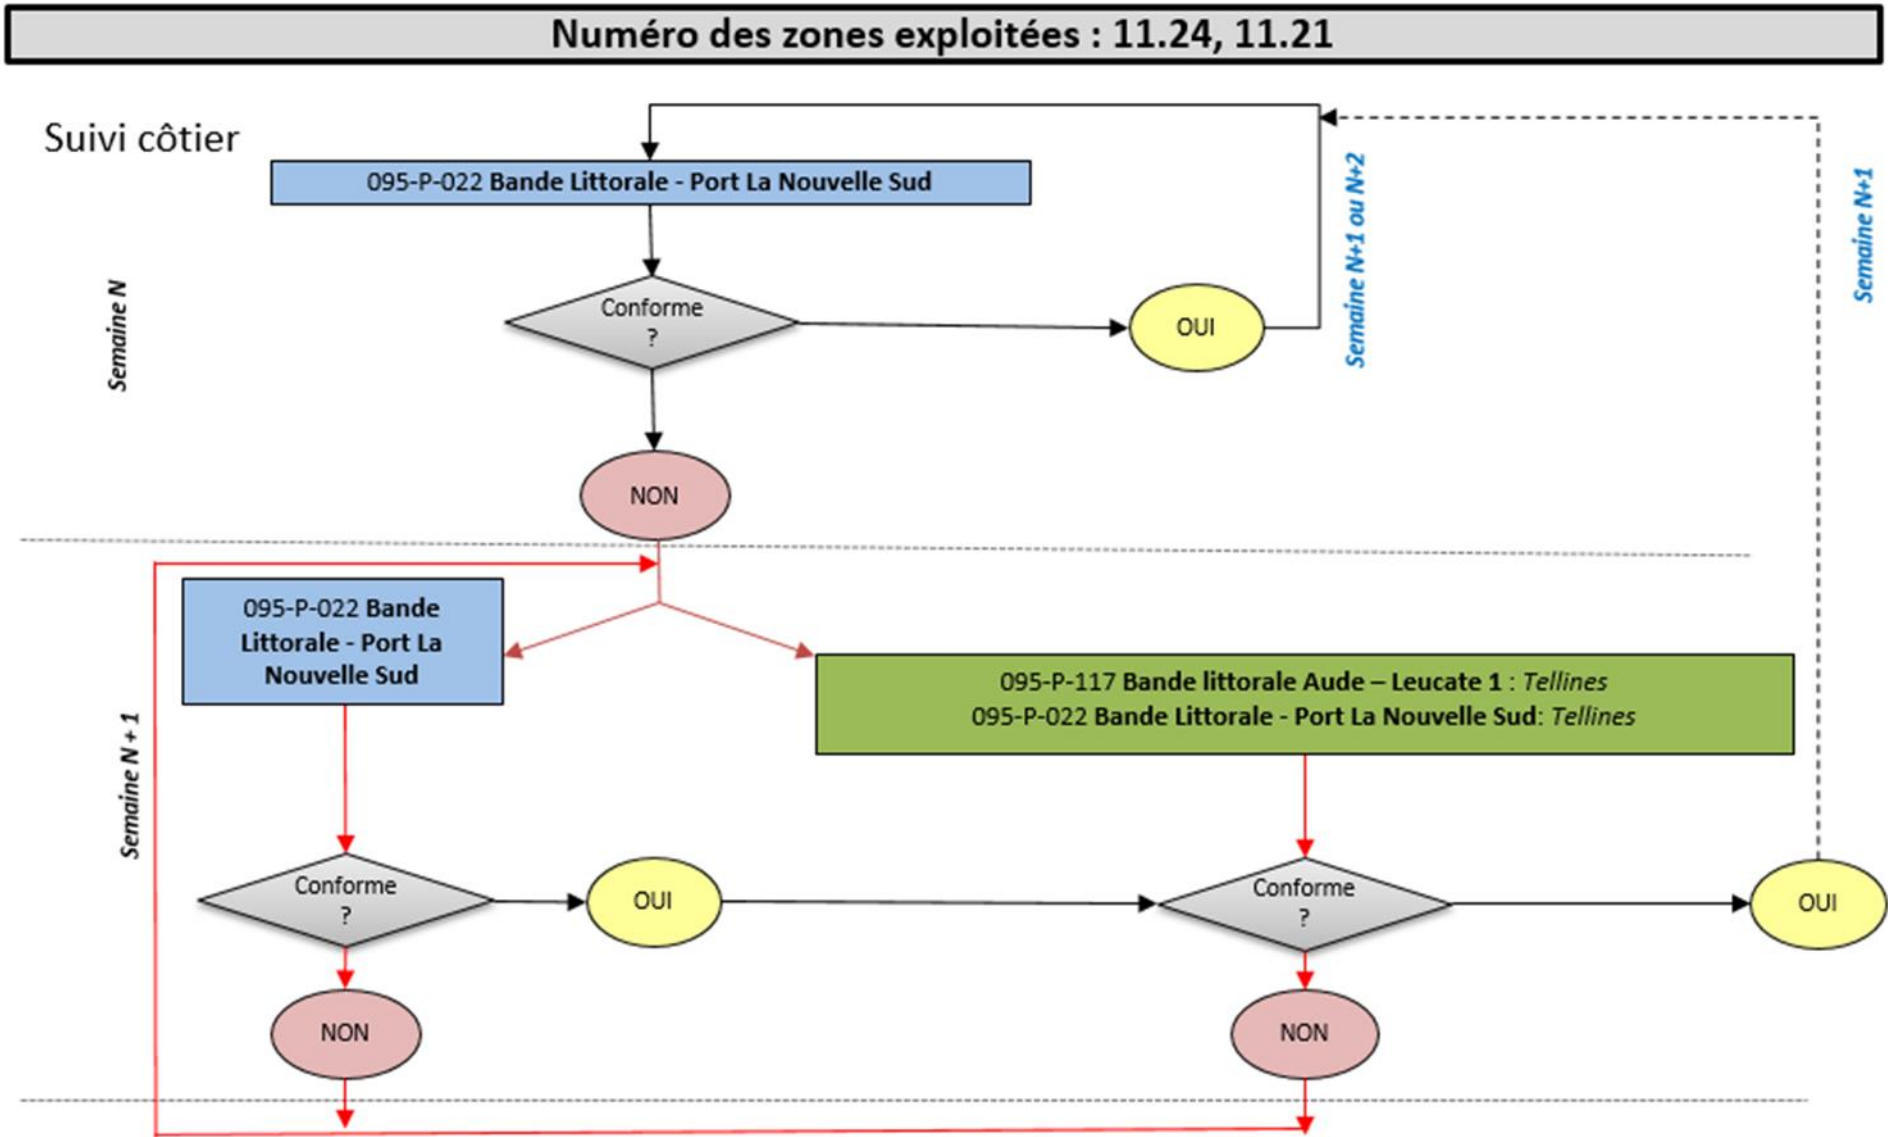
Numéro des zones exploitées : 11.24, 11.21

Suivi côtier

095-P-022 **Bande Littorale - Port La Nouvelle Sud**

Semaine N

Conforme ?

OUI

Semaine N+1 ou N+2

Semaine N+1

NON

095-P-022 **Bande Littorale - Port La Nouvelle Sud**

095-P-117 **Bande littorale Aude – Leucate 1** : *Tellines*
095-P-022 **Bande Littorale - Port La Nouvelle Sud**: *Tellines*

Semaine N + 1

Conforme ?

OUI

Conforme ?

OUI

NON

NON